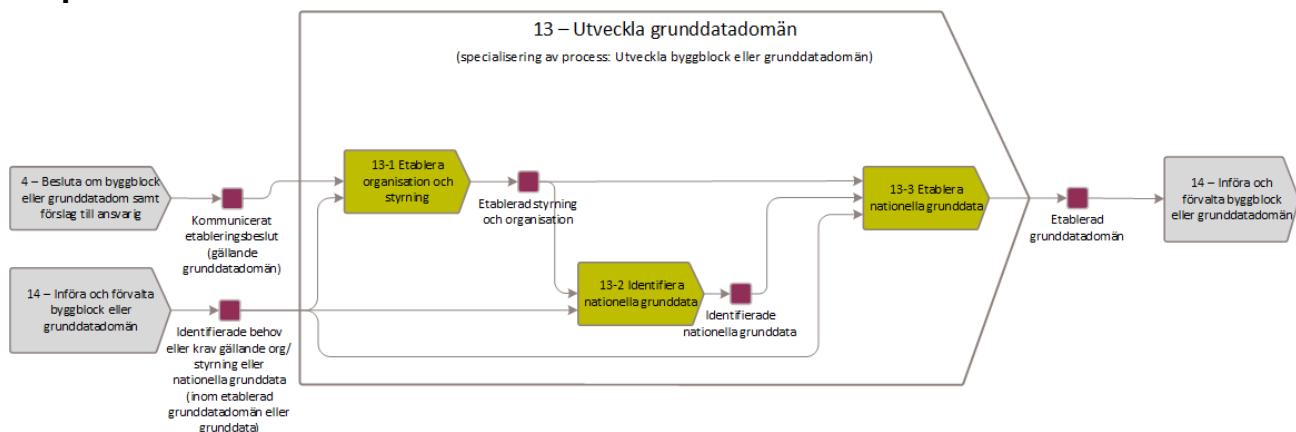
13 – Utveckla grunddatadomän

(specialisering av process: Utveckla byggblock eller grunddatadomän)

4 – Besluta om byggblock eller grunddatadom samt förslag till ansvarig

Kommunicerat etableringsbeslut (gällande grunddatadomän)

14 – Införa och förvalta byggblock eller grunddatadomän

Identifierade behov eller krav gällande org/ styrning eller nationella grunddata (inom etablerad grunddatadomän eller grunddata)

13-1 Etablera organisation och styrning

Etablerad styrning och organisation

13-2 Identifiera nationella grunddata

Identifierade nationella grunddata

13-3 Etablera nationella grunddata

Etablerad grunddatadomän

14 – Införa och förvalta byggblock eller grunddatadomän